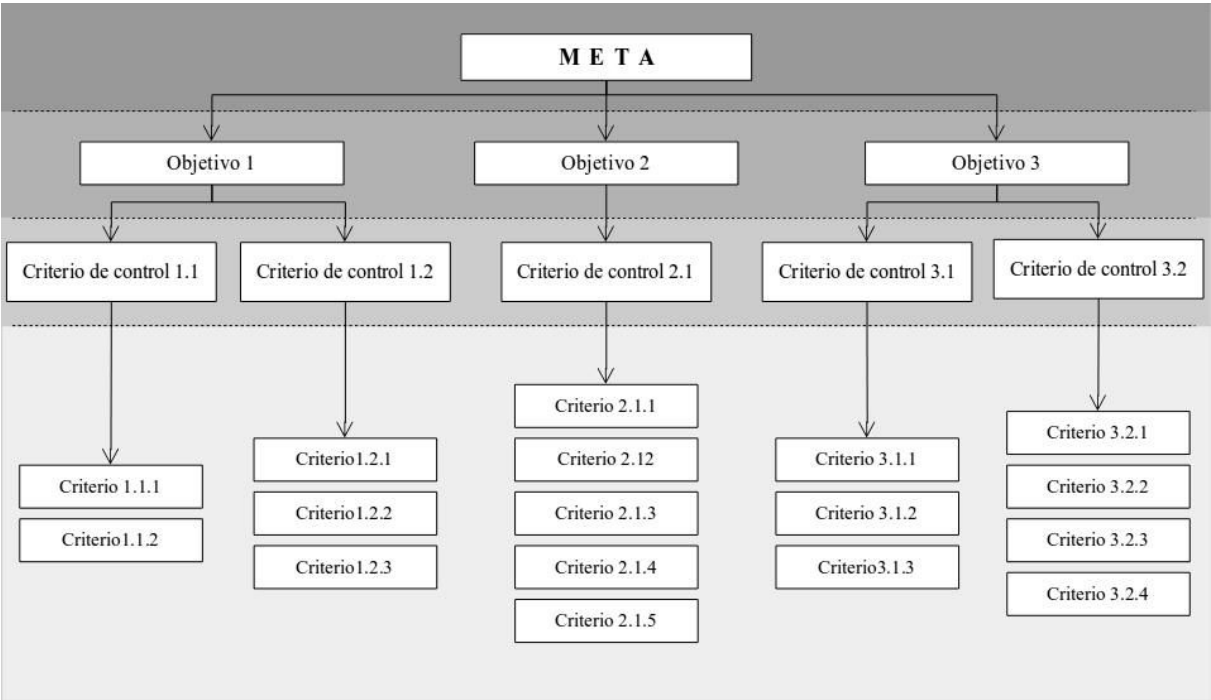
M E T A

Objetivo 1

Objetivo 2

Objetivo 3

Criterio de control 1.1

Criterio de control 1.2

Criterio de control 2.1

Criterio de control 3.1

Criterio de control 3.2

Criterio 1.1.1

Criterio1.1.2

Criterio1.2.1

Criterio1.2.2

Criterio1.2.3

Criterio 2.1.1

Criterio 2.12

Criterio 2.1.3

Criterio 2.1.4

Criterio 2.1.5

Criterio 3.1.1

Criterio 3.1.2

Criterio3.1.3

Criterio 3.2.1

Criterio 3.2.2

Criterio 3.2.3

Criterio 3.2.4